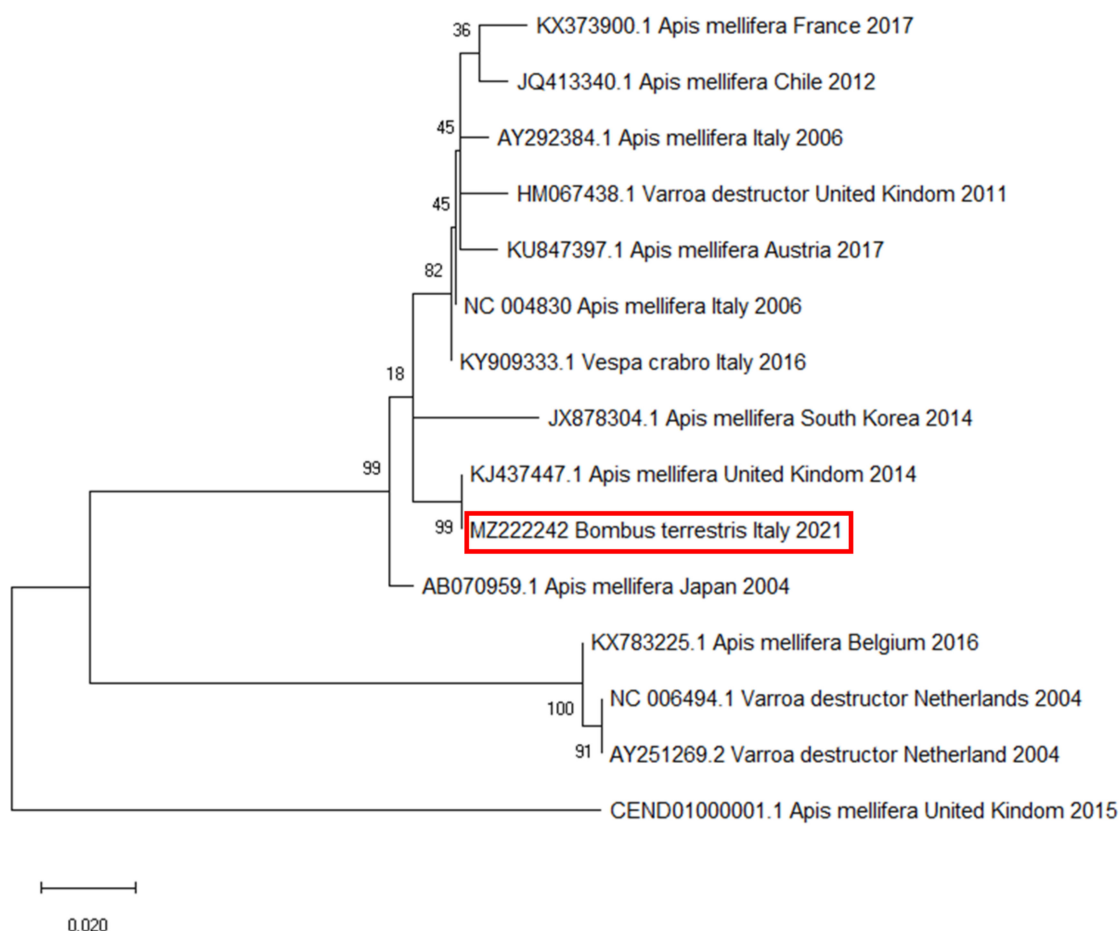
36
KX373900.1 Apis mellifera France 2017
JQ413340.1 Apis mellifera Chile 2012
45
AY292384.1 Apis mellifera Italy 2006
45
HM067438.1 Varroa destructor United Kindom 2011
KU847397.1 Apis mellifera Austria 2017
82
NC 004830 Apis mellifera Italy 2006
KY909333.1 Vespa crabro Italy 2016
18
JX878304.1 Apis mellifera South Korea 2014
99
KJ437447.1 Apis mellifera United Kindom 2014
99
MZ222242 Bombus terrestris Italy 2021
AB070959.1 Apis mellifera Japan 2004
KX783225.1 Apis mellifera Belgium 2016
100
NC 006494.1 Varroa destructor Netherlands 2004
91
AY251269.2 Varroa destructor Netherland 2004
CEND01000001.1 Apis mellifera United Kindom 2015

0.020